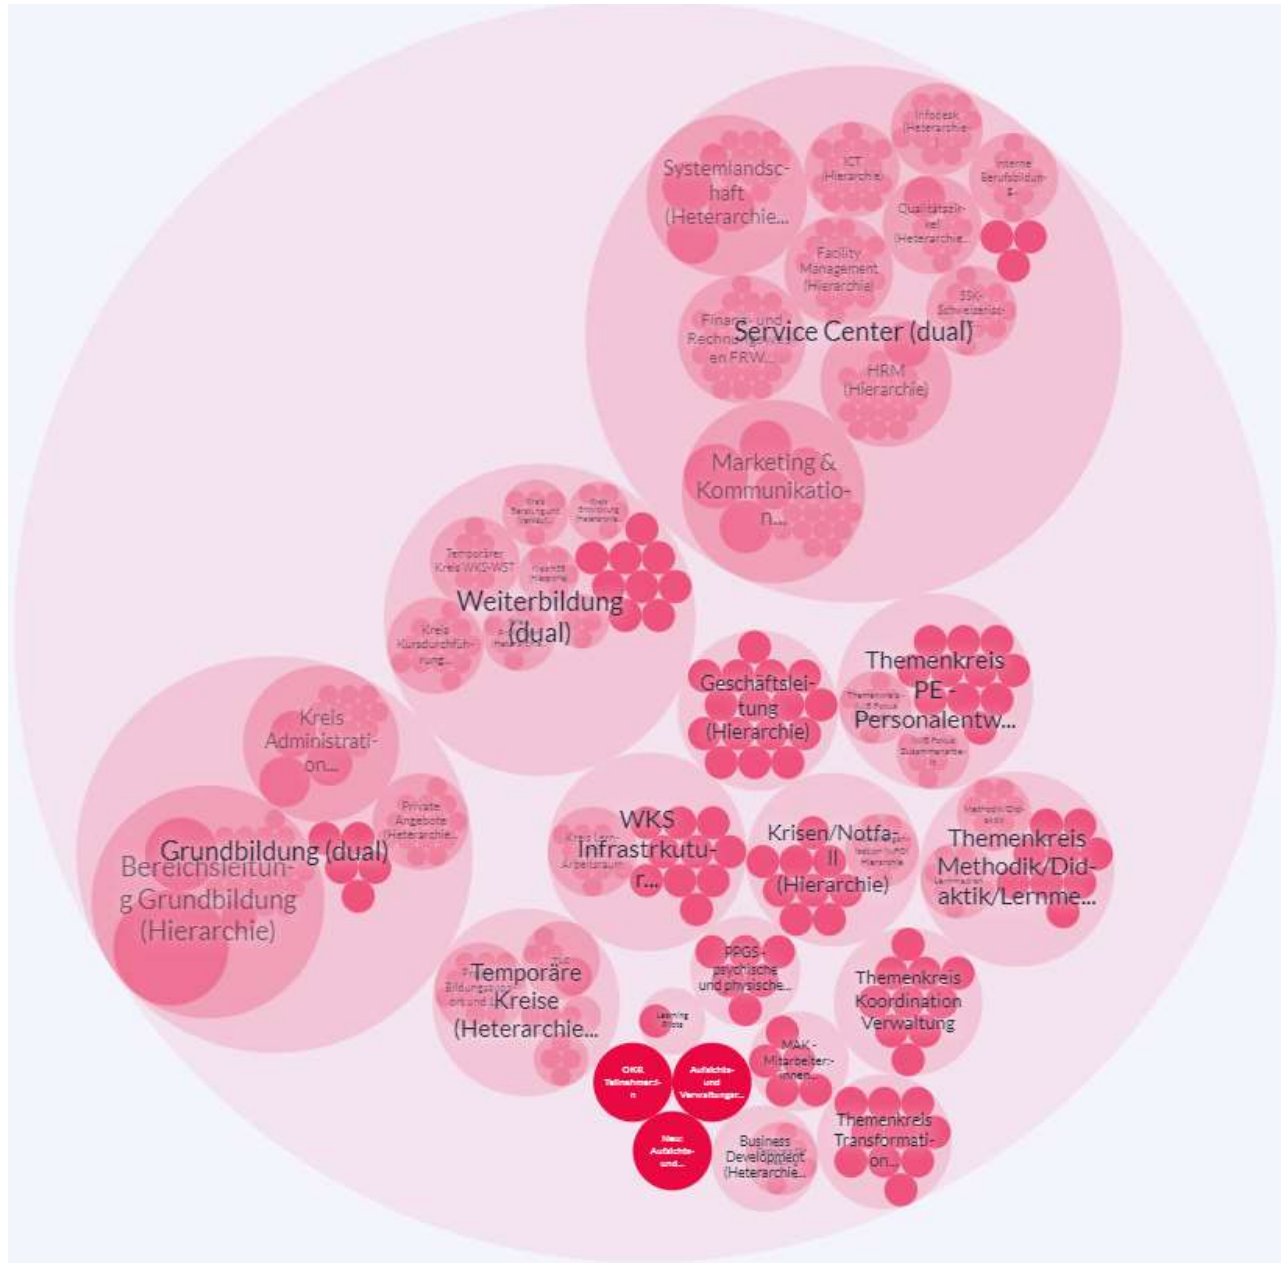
Infodesk (Heterarchie

Systemlandschaft (Heterarchie...

ICT (Hierarchie)

Interne Berufsbildung...

Qualitätszirkel (Heterarchie...

Facility Management (Hierarchie)

SSK-Schweizerisc...

Finanz- und Rechnungswesen FRW...

Service Center (dual)

HRM (Hierarchie)

Marketing & Kommunikation...

Kreis Beratung und Verkauf

Kreis Entwicklung Heterarchie

Temporärer Kreis WKS-WST

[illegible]

Weiterbildung (dual)

Kreis Kursdurchführung...

Geschäftsleitung (Hierarchie)

Themenkreis PE - Personalentw...

Kreis Administration...

Private Angebote (Heterarchie...

Grundbildung (dual)

Bereichsleitung Grundbildung (Hierarchie)

WKS Infrastrkutur...

Kreis Lern-Arbeitsraum

Krisen/Notfall (Hierarchie)

Themenkreis Methodik/Didaktik/Lernme...

Methodik/Didaktik

PPGS - psychische und physische...

Temporäre Kreise (Heterarchie...

Themenkreis Koordination Verwaltung

Learning Pilots

MAK - Mitarbeiter:innen...

OKR Teilnehmer:in

Aufsichts- und Verwaltungsr...

Neu: Aufsichts- und...

Business Development (Heterarchie...

Themenkreis Transformation...